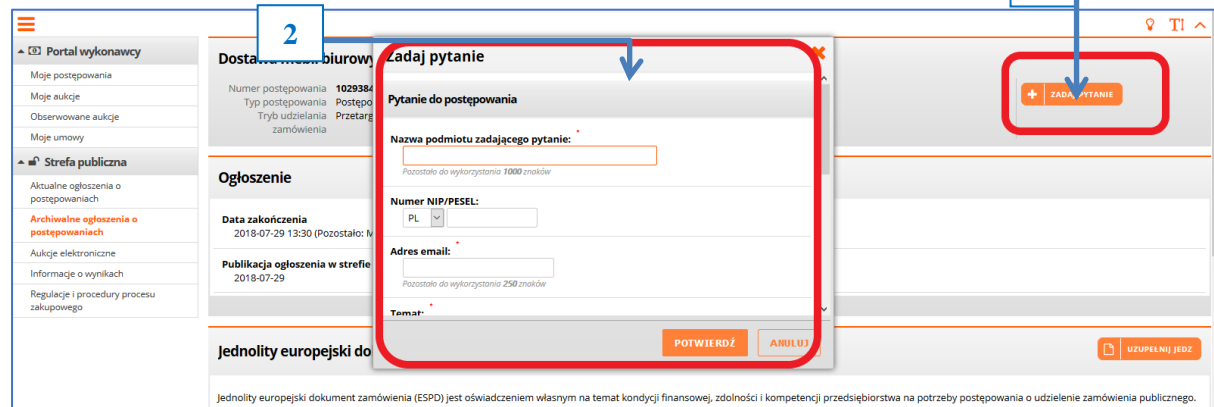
Portal wykonawcy
Moje postępowania
Moje aukcje
Obserwowane aukcje
Moje umowy
Strefa publiczna
Aktualne ogłoszenia o postępowaniach
Archiwalne ogłoszenia o postępowaniach
Aukcje elektroniczne
Informacje o wynikach
Regulacje i procedury procesu zakupowego

Dostawa mebli biurowy

Numer postępowania 1029384
Typ postępowania Postępo
Tryb udzielania zamówienia Przetarg

Ogłoszenie

Data zakończenia
2018-07-29 13:30 (Pozostało: M

Publikacja ogłoszenia w strefie
2018-07-29

Jednolity europejski do

2

Zadaj pytanie
Pytanie do postępowania
Nazwa podmiotu zadającego pytanie: *
Pozostało do wykorzystania 1000 znaków
Numer NIP/PESEL:
PL
Adres email: *
Pozostało do wykorzystania 250 znaków
Temat: *
POTWIERDŹ
ANULUJ

ZADAJ PYTANIE

UZUPEŁNIJ JEDZ

Jednolity europejski dokument zamówienia (ESPD) jest oświadczeniem własnym na temat kondycji finansowej, zdolności i kompetencji przedsiębiorstwa na potrzeby postępowania o udzielenie zamówienia publicznego.